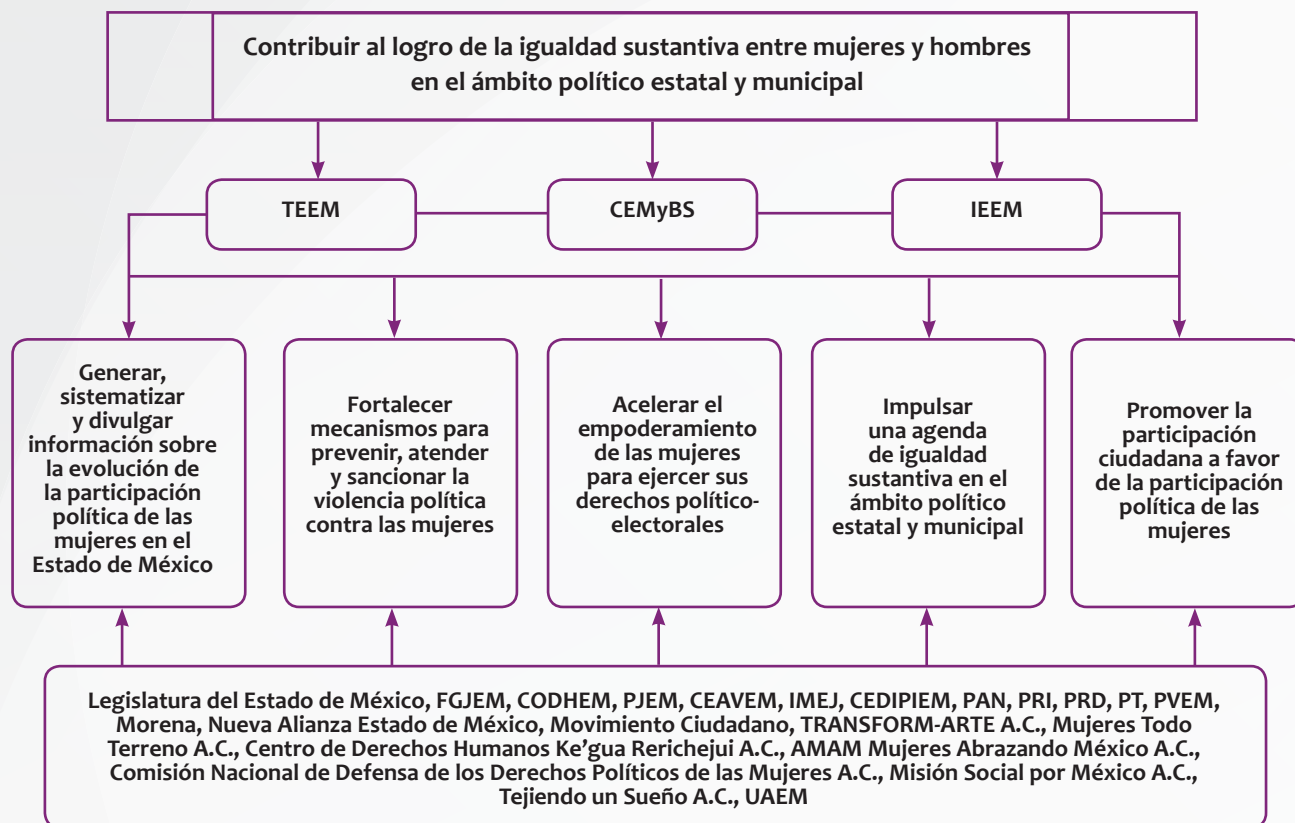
Contribuir al logro de la igualdad sustantiva entre mujeres y hombres en el ámbito político estatal y municipal

TEEM

CEMyBS

IEEM

Generar, sistematizar y divulgar información sobre la evolución de la participación política de las mujeres en el Estado de México

Fortalecer mecanismos para prevenir, atender y sancionar la violencia política contra las mujeres

Acelerar el empoderamiento de las mujeres para ejercer sus derechos político-electorales

Impulsar una agenda de igualdad sustantiva en el ámbito político estatal y municipal

Promover la participación ciudadana a favor de la participación política de las mujeres

Legislatura del Estado de México, FGJEM, CODHEM, PJEM, CEAVEM, IMEJ, CEDIPIEM, PAN, PRI, PRD, PT, PVEM, Morena, Nueva Alianza Estado de México, Movimiento Ciudadano, TRANSFORM-ARTE A.C., Mujeres Todo Terreno A.C., Centro de Derechos Humanos Ke'gua Rerichejui A.C., AMAM Mujeres Abrazando México A.C., Comisión Nacional de Defensa de los Derechos Políticos de las Mujeres A.C., Misión Social por México A.C., Tejiendo un Sueño A.C., UAEM